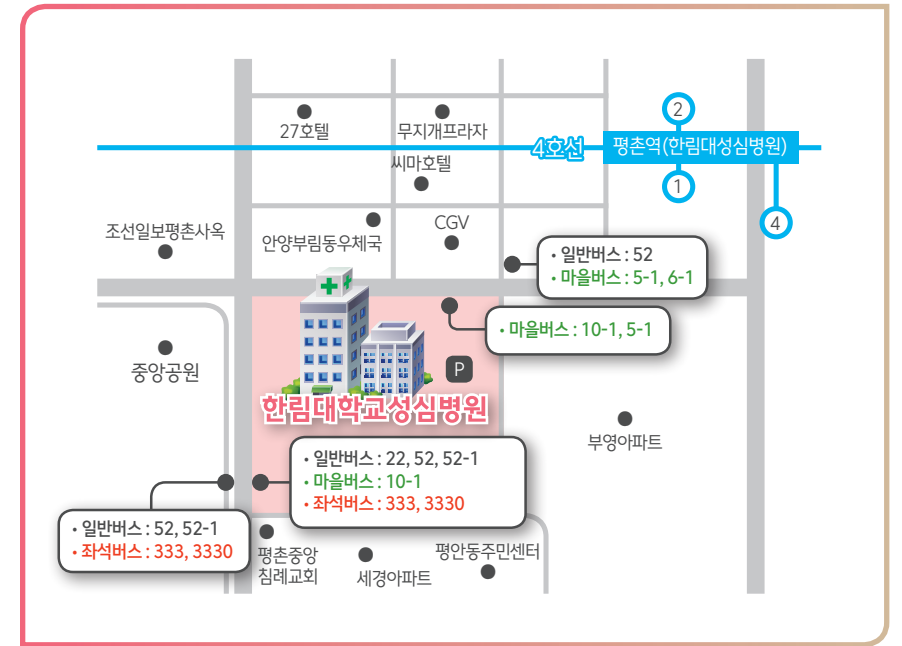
2
27호텔
무지개프라자
4호선
평촌역(한림대성심병원)
씨마호텔
1
4
조선일보평촌사옥
안양부림동우체국
CGV
• 일반버스 : 52
• 마을버스 : 5-1, 6-1
• 마을버스 : 10-1, 5-1
중앙공원
P
한림대학교성심병원
부영아파트
• 일반버스 : 22, 52, 52-1
• 마을버스 : 10-1
• 좌석버스 : 333, 3330
• 일반버스 : 52, 52-1
• 좌석버스 : 333, 3330
평촌중앙
침례교회
세경아파트
평안동주민센터